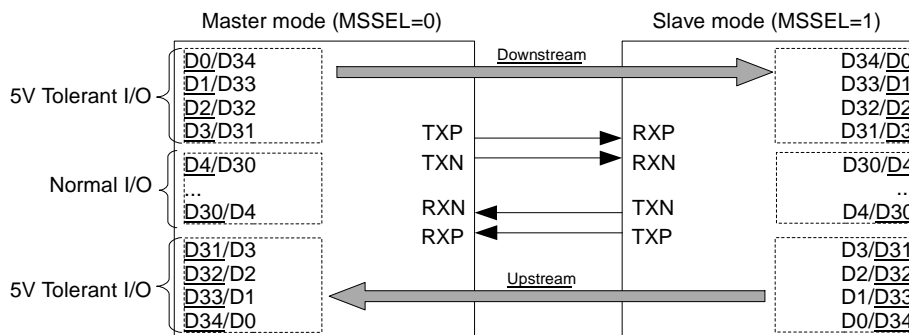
Master mode (MSSEL=0)

Slave mode (MSSEL=1)

5V Tolerant I/O

D0/D34
D1/D33
D2/D32
D3/D31

Downstream

D34/D0
D33/D1
D32/D2
D31/D3

TXP
TXN

RXP
RXN

Normal I/O

D4/D30
..
D30/D4

D30/D4
..
D4/D30

RXN
RXP

TXN
TXP

5V Tolerant I/O

D31/D3
D32/D2
D33/D1
D34/D0

Upstream

D3/D31
D2/D32
D1/D33
D0/D34